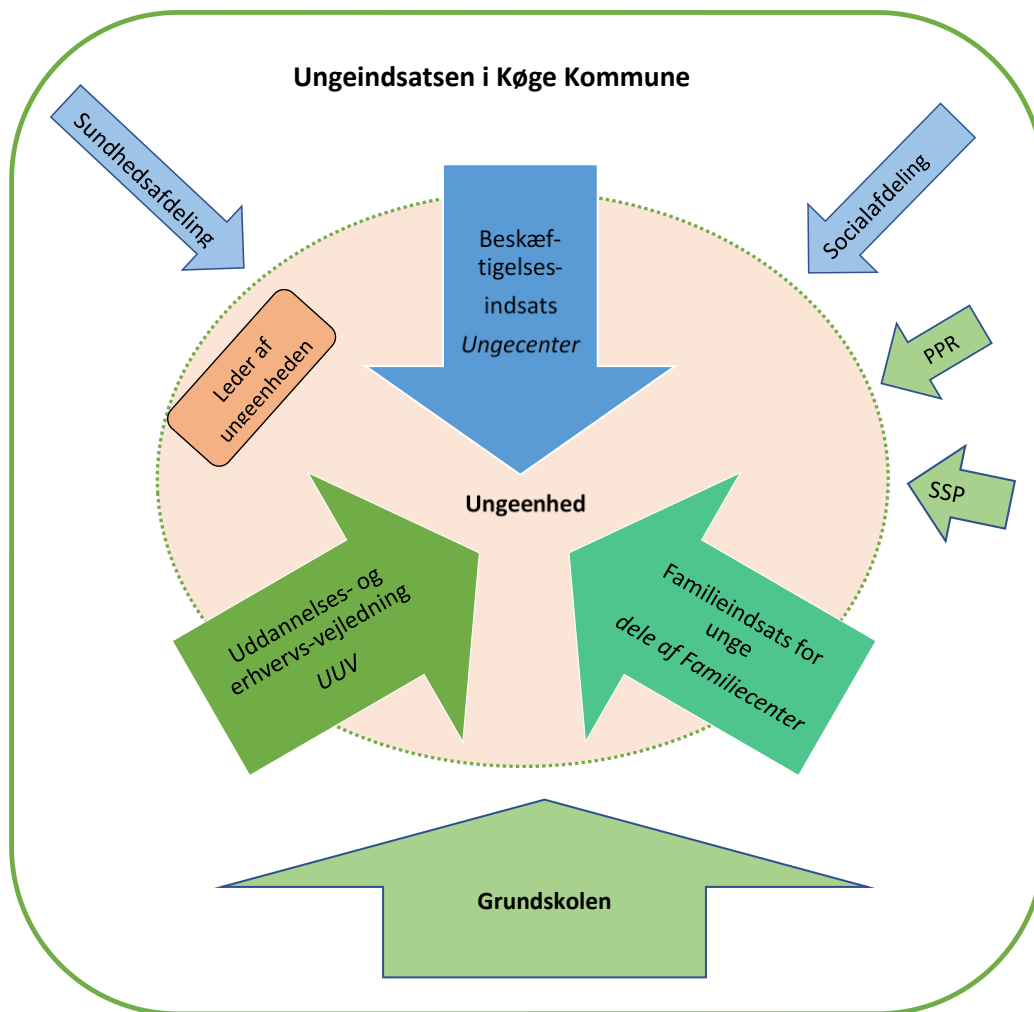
Ungeindsatsen i Køge Kommune

Sundhedsafdeling

Beskæftigelsesindsats
*Ungecenter*

Socialafdeling

Leder af ungeenheden

PPR

Ungeenhed

SSP

Uddannelses- og erhvervs-vejledning
*UUV*

Familieindsats for unge
*dele af Familiecenter*

Grundskolen